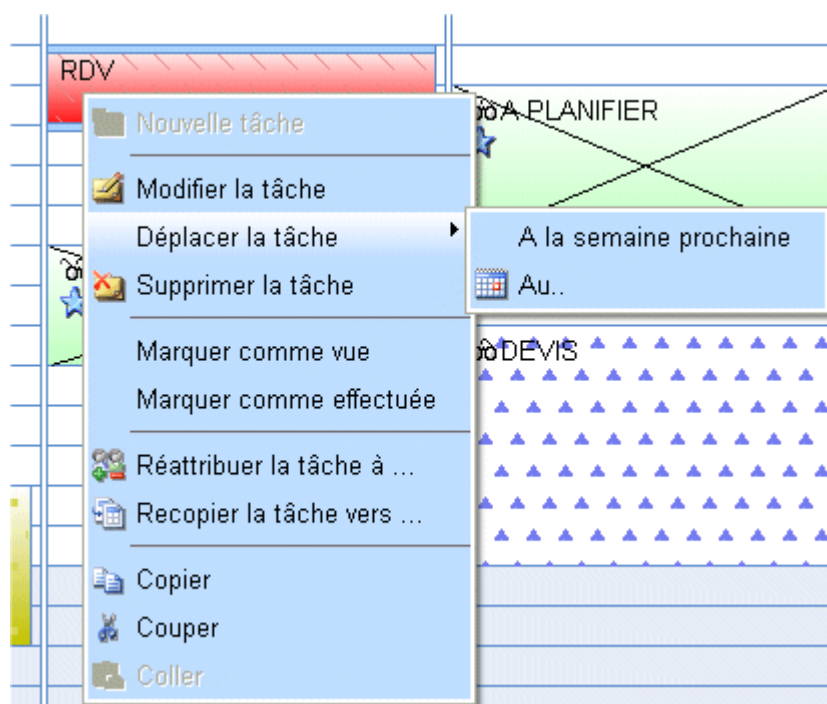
RDV

A PLANIFIER

Nouvelle tâche

Modifier la tâche

Déplacer la tâche

A la semaine prochaine

Au..

Supprimer la tâche

Marquer comme vue

Marquer comme effectuée

DEVIS

Réattribuer la tâche à ...

Recopier la tâche vers ...

Copier

Couper

Coller